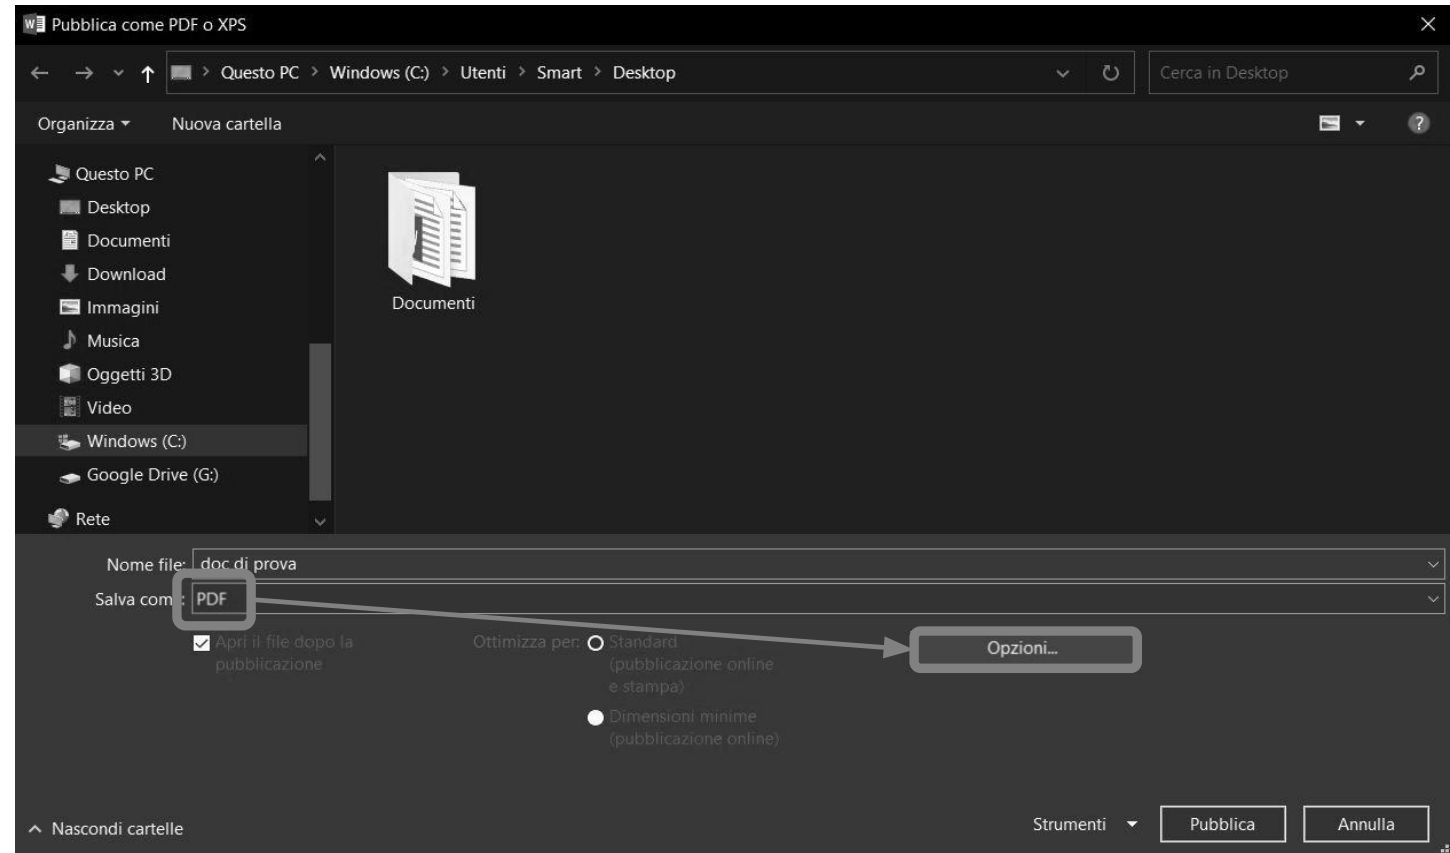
Pubblica come PDF o XPS

Questo PC > Windows (C:) > Utenti > Smart > Desktop

Cerca in Desktop

Organizza ▾ Nuova cartella

Questo PC
Desktop
Documenti
Download
Immagini
Musica
Oggetti 3D
Video
Windows (C:)
Google Drive (G:)
Rete

Documenti

Nome file: doc di prova
Salva com : PDF

Apri il file dopo la pubblicazione

Ottimizza per: Standard (pubblicazione online e stampa)

Dimensioni minime (pubblicazione online)

Opzioni...

Nascondi cartelle

Strumenti ▾ Pubblica Annulla